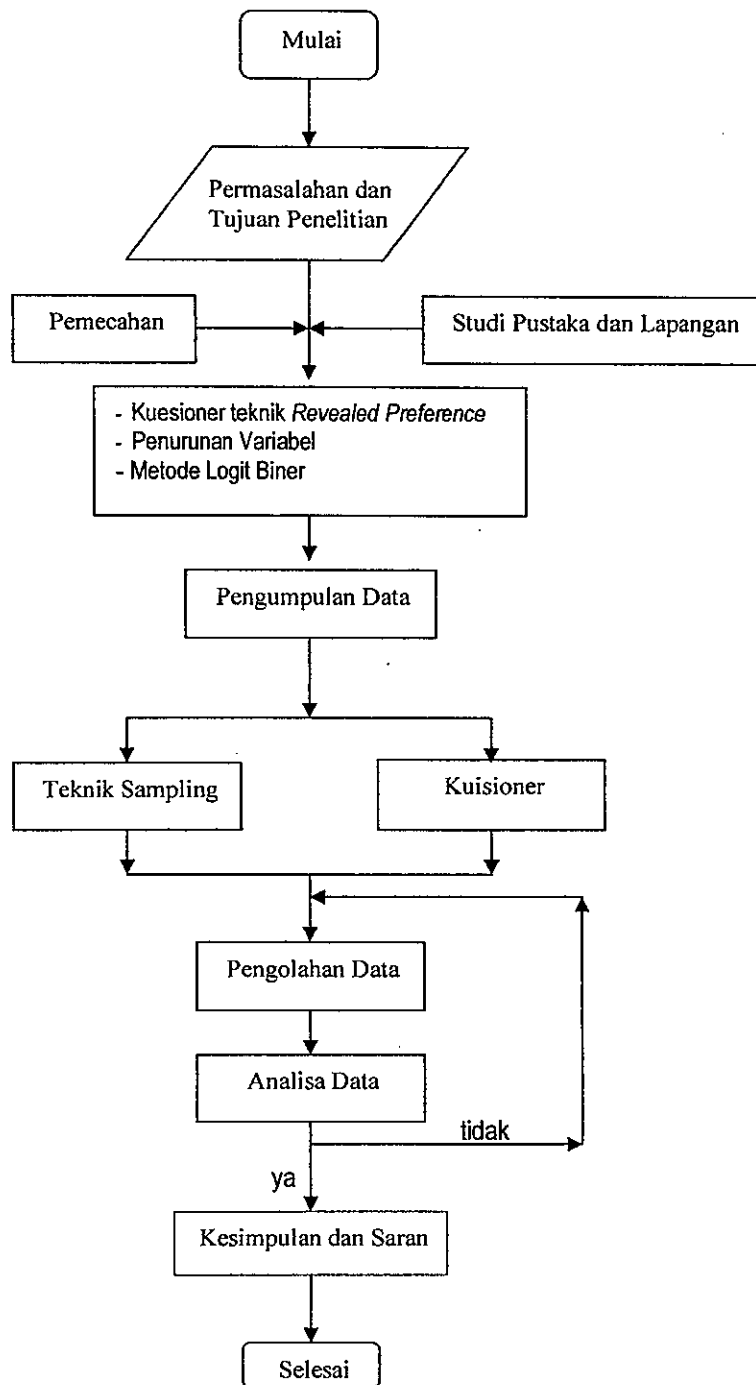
Mulai

Permasalahan dan Tujuan Penelitian

Pemecahan

Studi Pustaka dan Lapangan

- Kuesioner teknik *Revealed Preference*
- Penurunan Variabel
- Metode Logit Biner

Pengumpulan Data

Teknik Sampling

Kuisioner

Pengolahan Data

Analisa Data

tidak

ya

Kesimpulan dan Saran

Selesai